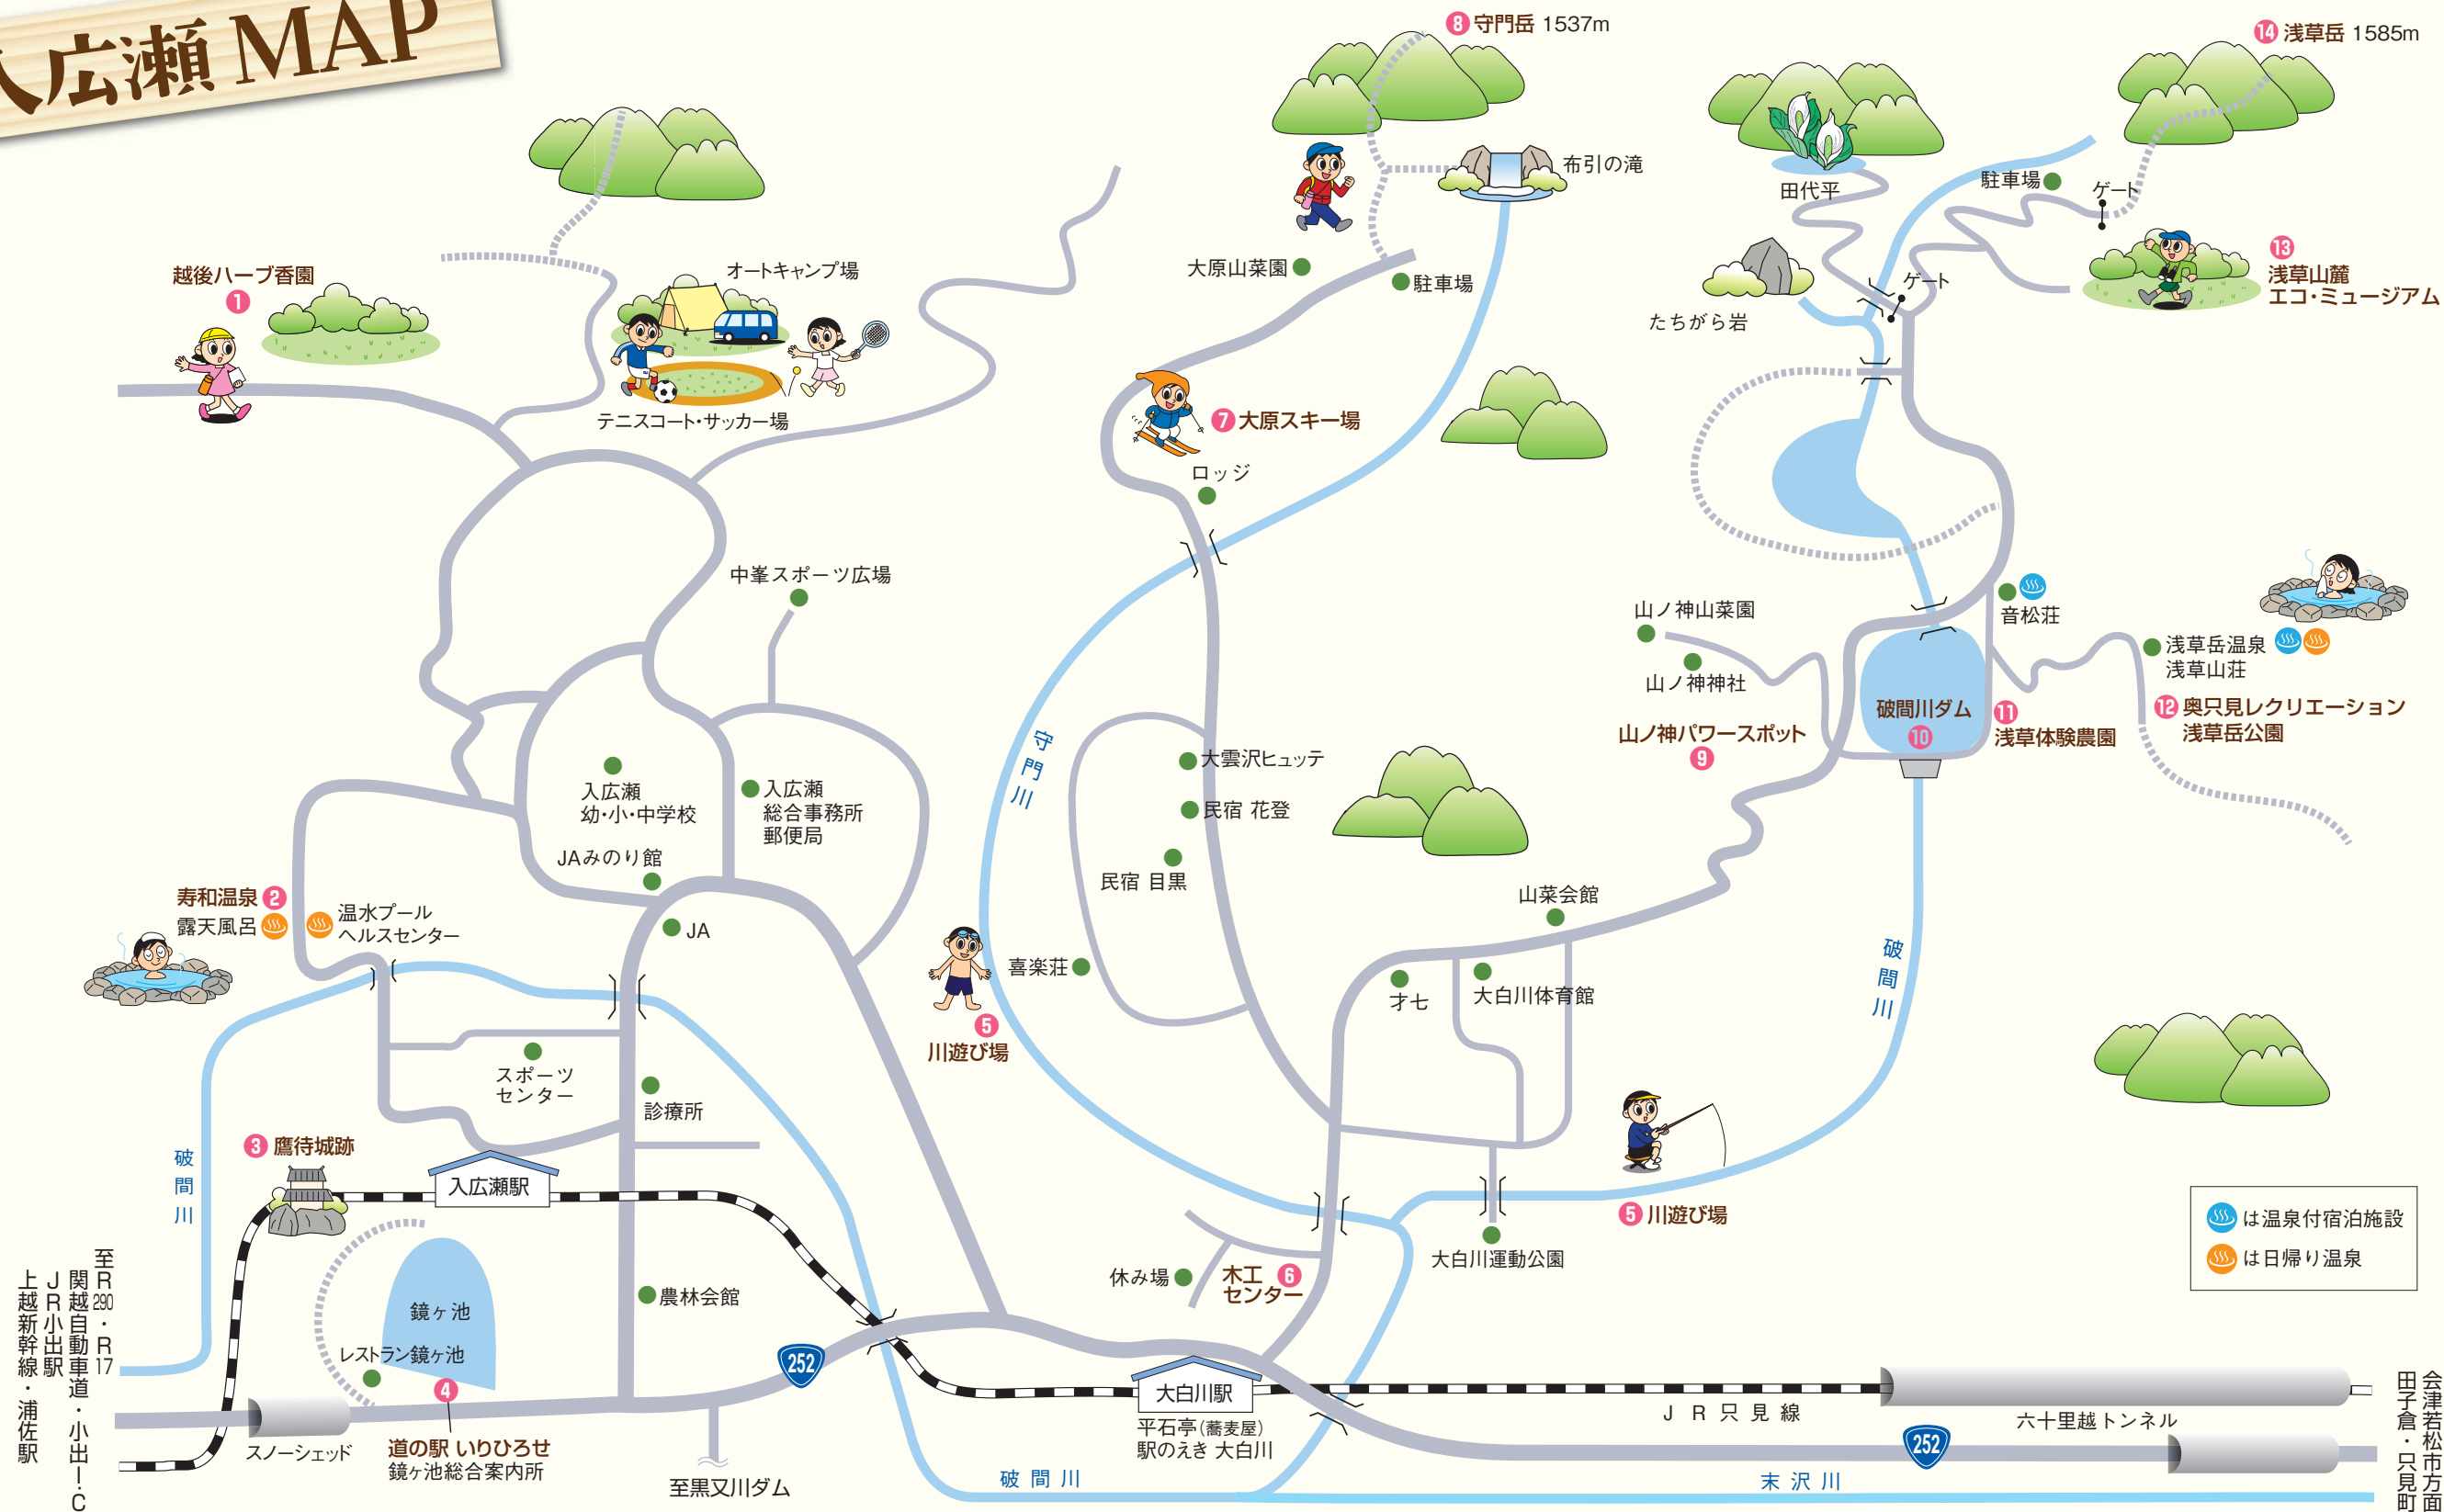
入広瀬 MAP

8 守門岳 1537m
14 浅草岳 1585m
布引の滝
田代平
駐車場
ゲート
13 浅草山麓 エコ・ミュージアム
たちがら岩
ゲート
大原山菜園
駐車場
越後ハーブ香園 1
オートキャンプ場
テニスコート・サッカー場
7 大原スキー場
ロッジ
中峯スポーツ広場
山ノ神山菜園
音松荘
浅草岳温泉 浅草山荘
山ノ神神社
破間川ダム 10
11 浅草体験農園
12 奥只見レクリエーション 浅草岳公園
山ノ神パワースポット 9
守門川
入広瀬 幼・小・中学校
入広瀬 総合事務所 郵便局
大雲沢ヒュッテ
民宿 花登
JAみのり館
民宿 目黒
山菜会館
寿和温泉 2
露天風呂
温水プール ヘルスセンター
JA
喜楽荘
才七
大白川体育館
破間川
5 川遊び場
スポーツ センター
診療所
3 鷹待城跡
入広瀬駅
破間川
5 川遊び場
大白川運動公園
は温泉付宿泊施設
は日帰り温泉
休み場
木工センター 6
農林会館
鏡ヶ池
レストラン鏡ヶ池
4
252
大白川駅
平石亭(蕎麦屋) 駅のえき 大白川
JR只見線
六十里越トンネル
252
至R290・R17 関越自動車道・小出I・C JR小出駅 上越新幹線・浦佐駅
スノーシェッド
道の駅 いりひろせ 鏡ヶ池総合案内所
至黒又川ダム
破間川
末沢川
会津若松市方面 田子倉・只見町